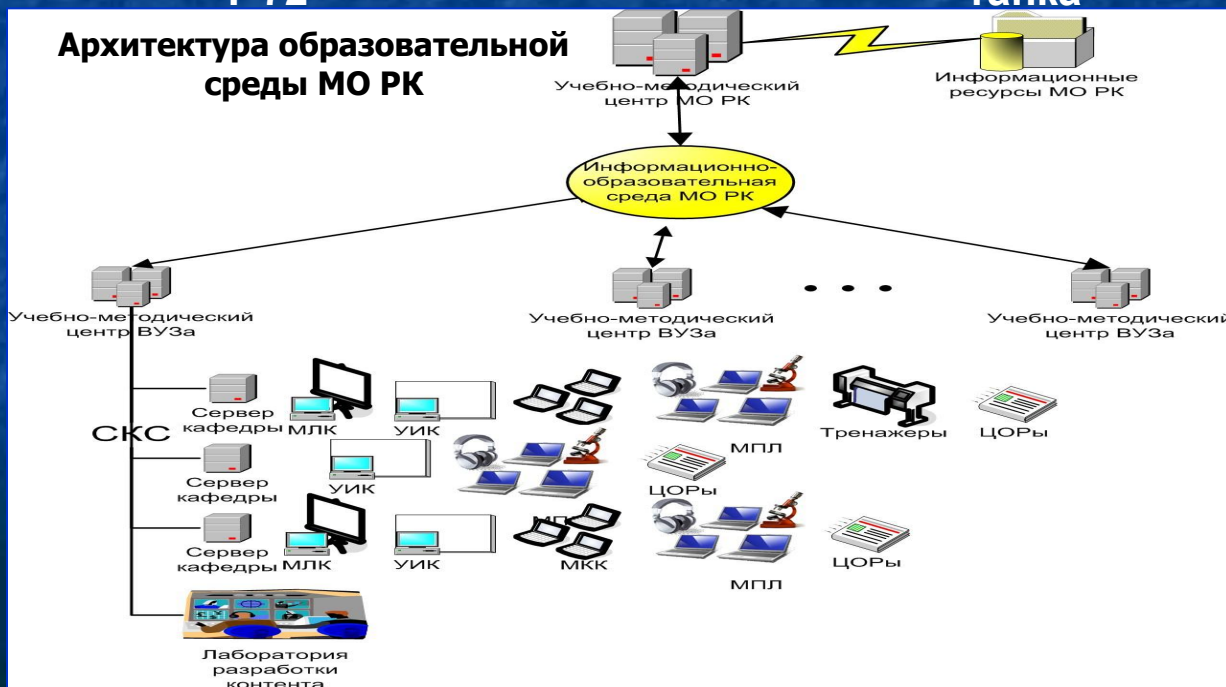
Архитектура образовательной среды МО РК

Учебно-методический центр МО РК

Информационные ресурсы МО РК

Информационно-образовательная среда МО РК

Учебно-методический центр ВУЗа

Учебно-методический центр ВУЗа

Учебно-методический центр ВУЗа

СКС

Сервер кафедры

МЛК

УИК

МПЛ

Тренажеры

ЦОРы

Сервер кафедры

УИК

ЦОРы

Сервер кафедры

МЛК

УИК

МКК

МПЛ

ЦОРы

Лаборатория разработки контента